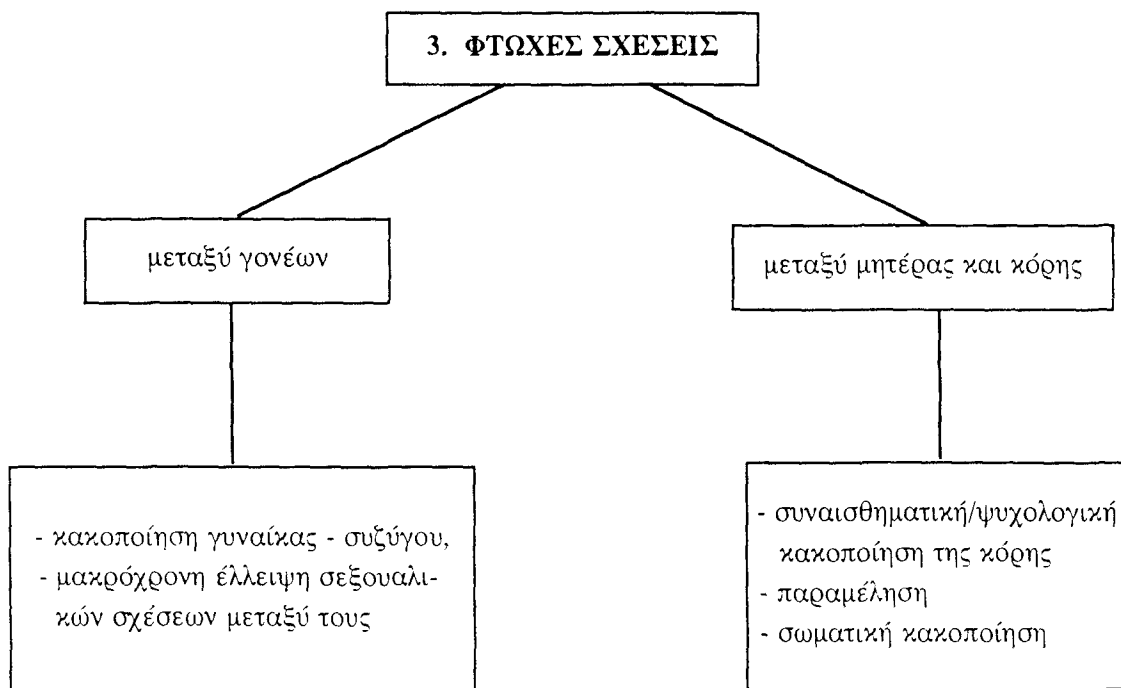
3. ΦΤΩΧΕΣ ΣΧΕΣΕΙΣ

μεταξύ γονέων

μεταξύ μητέρας και κόρης

- κακοποίηση γυναίκας - συζύγου,
- μακρόχρονη έλλειψη σεξουαλικών σχέσεων μεταξύ τους

- συναισθηματική/ψυχολογική κακοποίηση της κόρης
- παραμέληση
- σωματική κακοποίηση